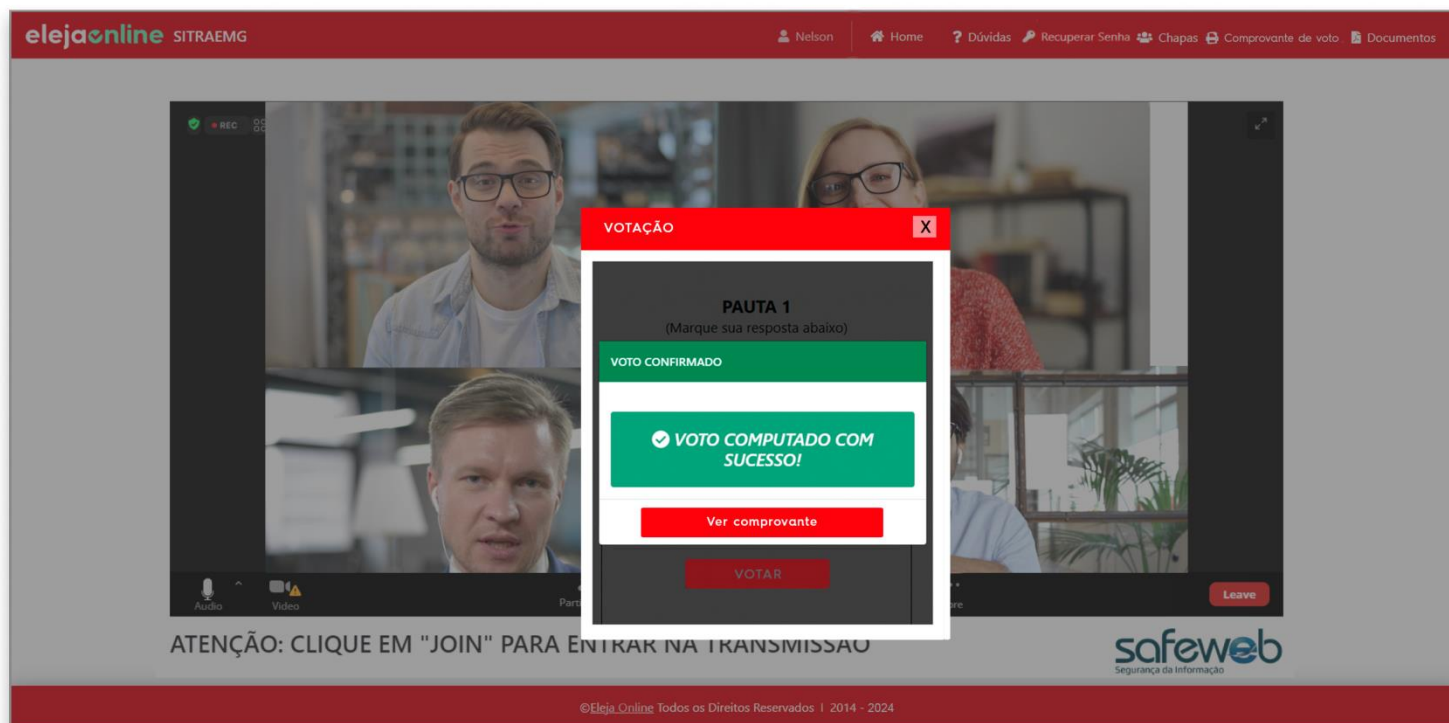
elejaonline SITRAEMG

Nelson Home ? Dúvidas Recuperar Senha Chapas Comprovante de voto Documentos

REC

VOTAÇÃO X

PAUTA 1
(Marque sua resposta abaixo)

VOTO CONFIRMADO

VOTO COMPUTADO COM SUCESSO!

Ver comprovante

VOTAR

Audio Video Part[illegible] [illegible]re Leave

ATENÇÃO: CLIQUE EM "JOIN" PARA ENTRAR NA TRANSMISSÃO

safeweb
Segurança da Informação

©Eleja Online Todos os Direitos Reservados | 2014 - 2024